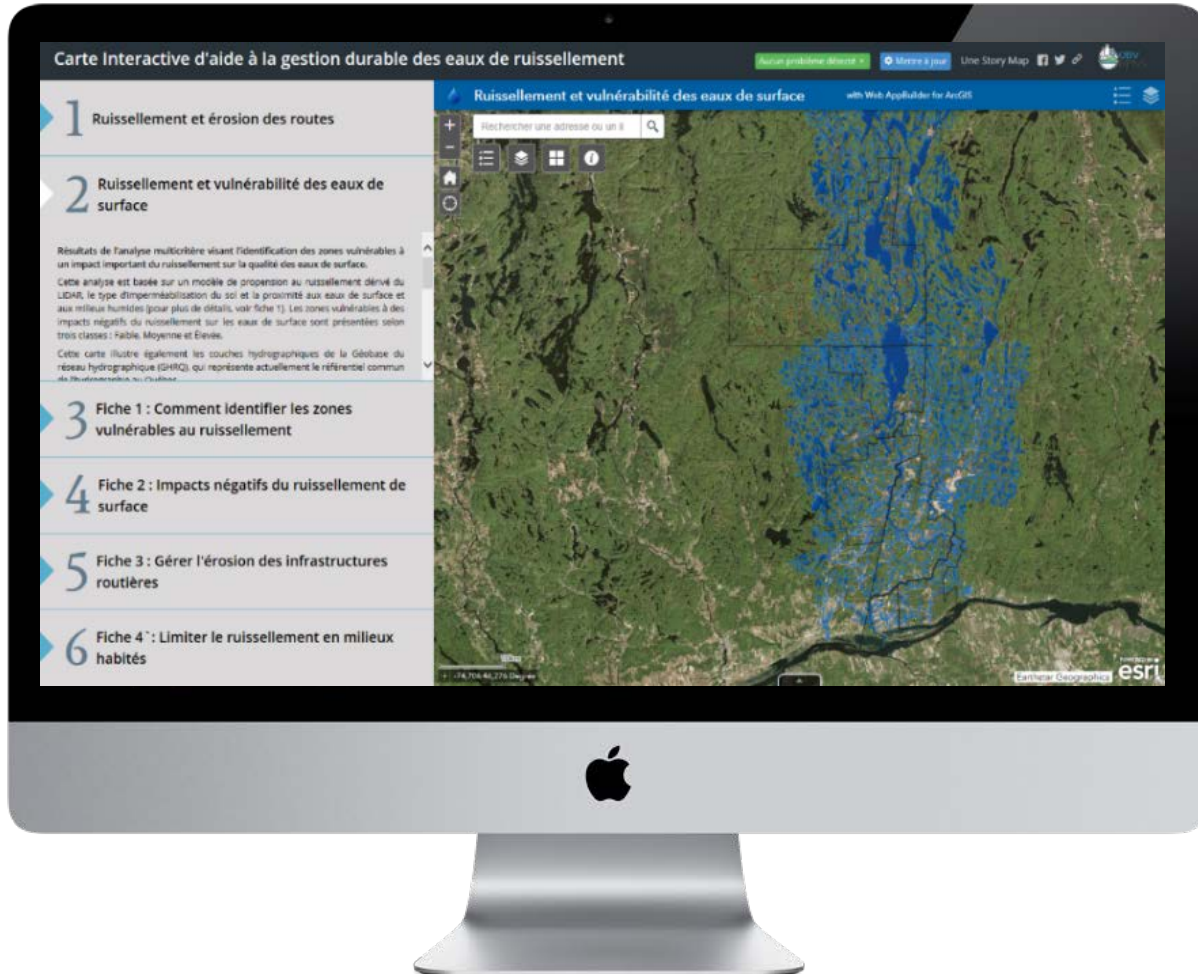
Carte Interactive d'aide à la gestion durable des eaux de ruissellement

Aucun problème détecté ×

Mettre à jour

Une Story Map

1 Ruissellement et érosion des routes

2 Ruissellement et vulnérabilité des eaux de surface

Résultats de l'analyse multicritère visant l'identification des zones vulnérables à un impact important du ruissellement sur la qualité des eaux de surface.

Cette analyse est basée sur un modèle de propension au ruissellement dérivé du LIDAR, le type d'imperméabilisation du sol et la proximité aux eaux de surface et aux milieux humides (pour plus de détails, voir fiche 1). Les zones vulnérables à des impacts négatifs du ruissellement sur les eaux de surface sont présentées selon trois classes : Faible, Moyenne et Élevée.

Cette carte illustre également les couches hydrographiques de la Géobase du réseau hydrographique (GHRQ), qui représente actuellement le référentiel commun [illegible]

3 Fiche 1 : Comment identifier les zones vulnérables au ruissellement

4 Fiche 2 : Impacts négatifs du ruissellement de surface

5 Fiche 3 : Gérer l'érosion des infrastructures routières

6 Fiche 4`: Limiter le ruissellement en milieux habités

Ruissellement et vulnérabilité des eaux de surface

with Web AppBuilder for ArcGIS

Rechercher une adresse ou un li

-74,704 46,276 Degrees

Earthstar Geographics

esri